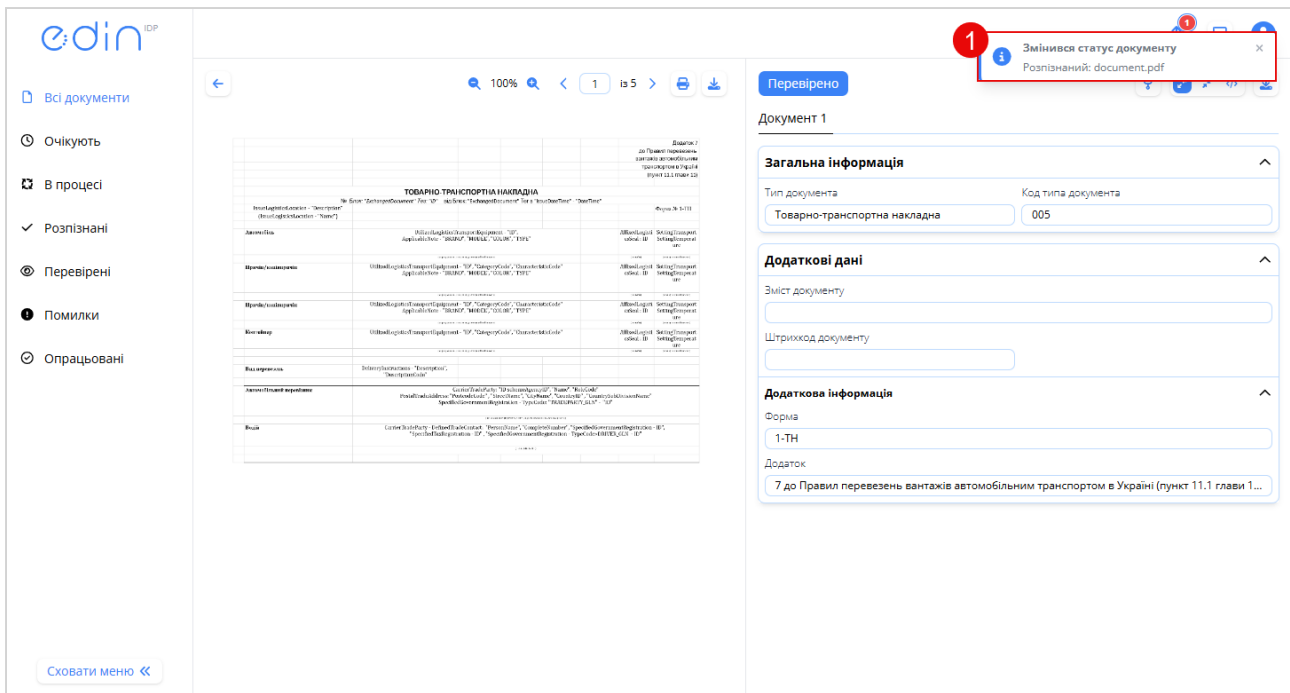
edin IDP

Всі документи
Очікують
В процесі
Розпізнані
Перевірені
Помилки
Опрацьовані

Сховати меню «

100% 1 із 5

Додаток 7 до Правил перевезень вантажів автомобільним транспортом в Україні (пункт 11.1 глави 11)

ТОВАРНО-ТРАНСПОРТНА НАКЛАДНА

Форма № 1-ТН

Автомобіль
Причіп/напівпричіп
Причіп/напівпричіп
Контейнер
Вид перевезень
Автомобільний перевізник
Водій

1
Змінився статус документу
Розпізнаний: document.pdf

Перевірено

Документ 1

Загальна інформація
Тип документа
Товарно-транспортна накладна
Код типа документа
005

Додаткові дані
Зміст документу
Штрихкод документу

Додаткова інформація
Форма
1-ТН
Додаток
7 до Правил перевезень вантажів автомобільним транспортом в Україні (пункт 11.1 глави 1...